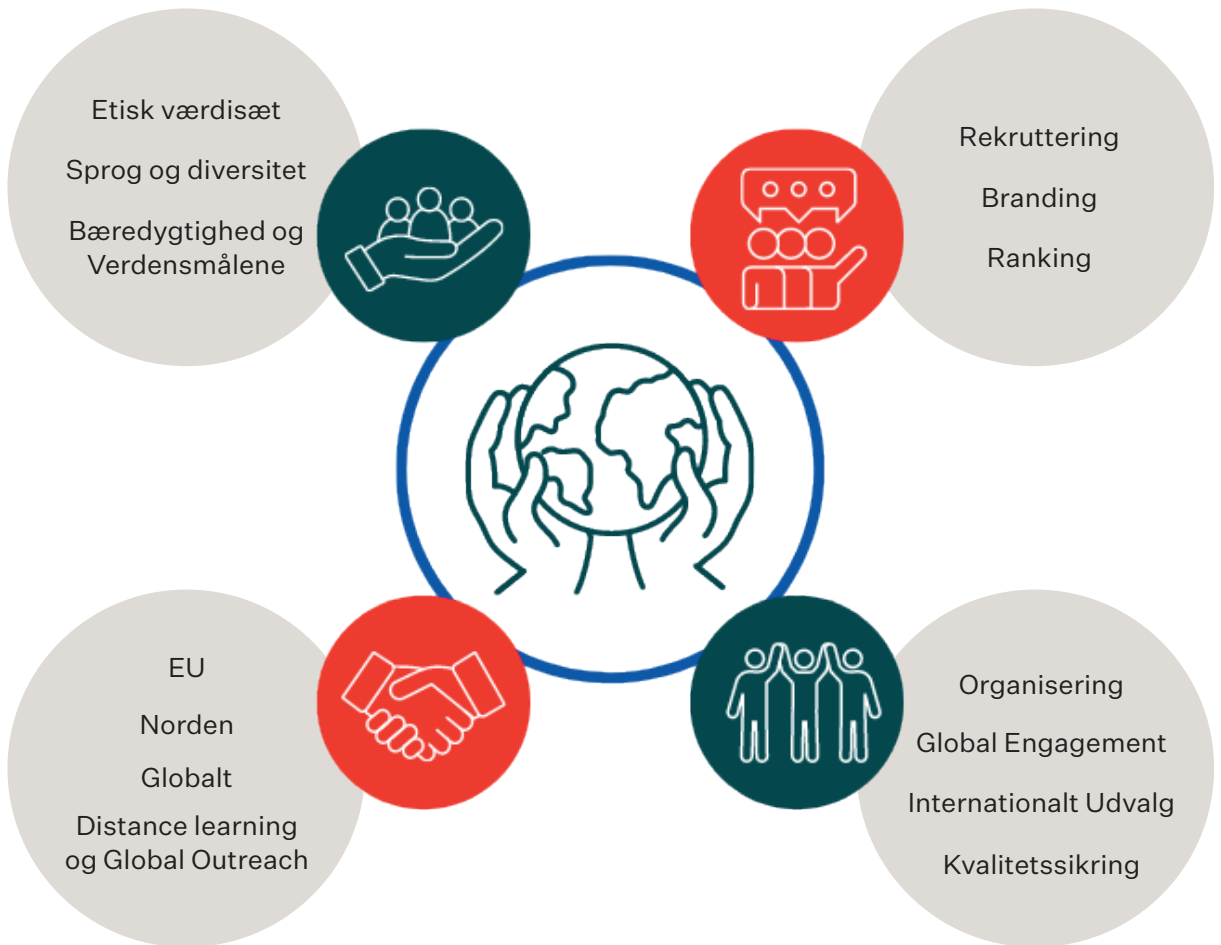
Etisk værdisæt

Sprog og diversitet

Bæredygtighed og Verdensmålene

Rekruttering

Branding

Ranking

EU

Norden

Globalt

Distance learning og Global Outreach

Organisering

Global Engagement

Internationalt Udvalg

Kvalitetssikring